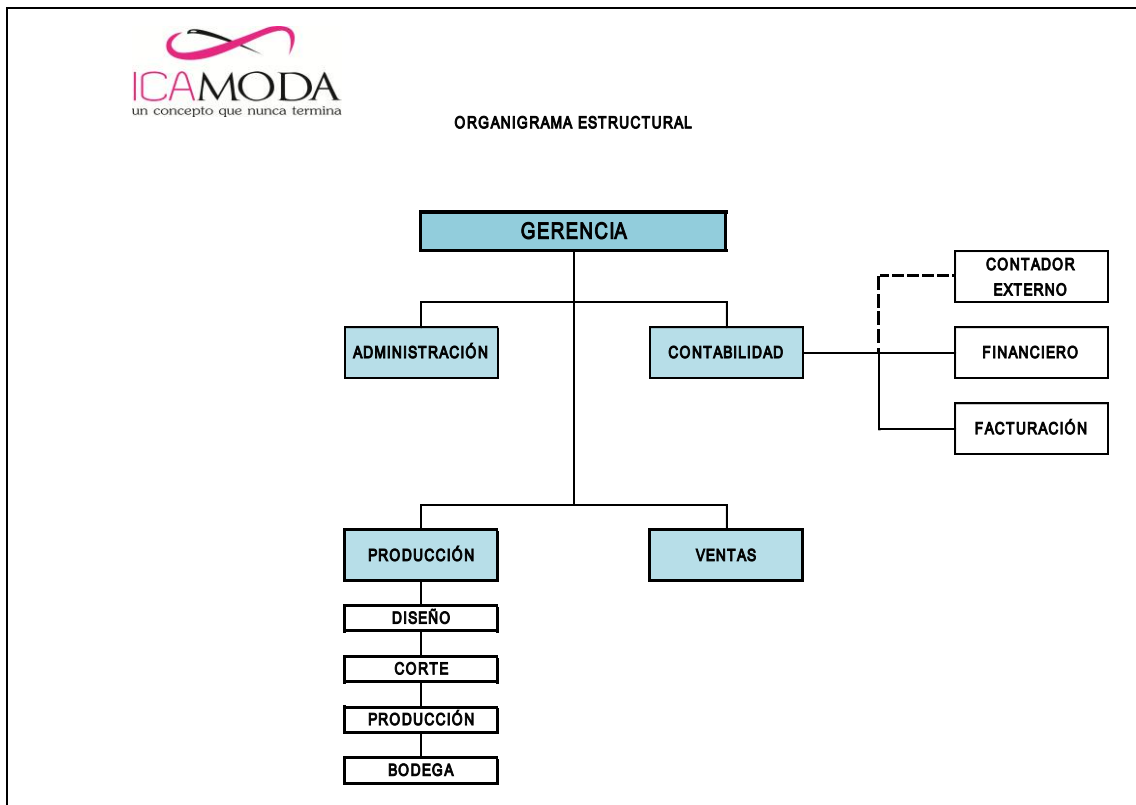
ICAMODA
un concepto que nunca termina

ORGANIGRAMA ESTRUCTURAL

GERENCIA

ADMINISTRACIÓN

CONTABILIDAD

CONTADOR EXTERNO

FINANCIERO

FACTURACIÓN

PRODUCCIÓN

VENTAS

DISEÑO

CORTE

PRODUCCIÓN

BODEGA